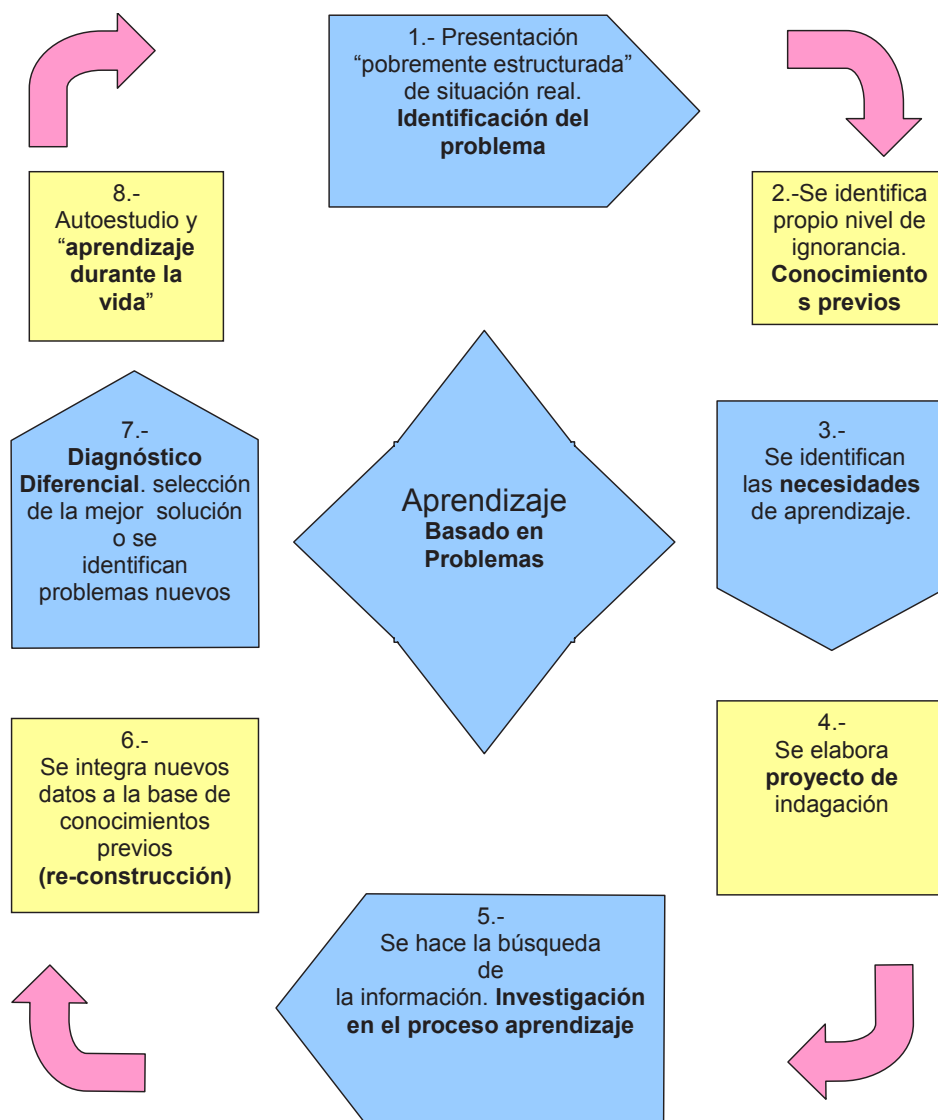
1.- Presentación "pobremente estructurada" de situación real. **Identificación del problema**

2.-Se identifica propio nivel de ignorancia. **Conocimiento s previos**

3.- Se identifican las **necesidades** de aprendizaje.

4.- Se elabora **proyecto de** indagación

5.- Se hace la búsqueda de la información. **Investigación en el proceso aprendizaje**

6.- Se integra nuevos datos a la base de conocimientos previos **(re-construcción)**

7.- **Diagnóstico Diferencial**. selección de la mejor solución o se identifican problemas nuevos

8.- Autoestudio y "**aprendizaje durante la vida**"

Aprendizaje **Basado en Problemas**